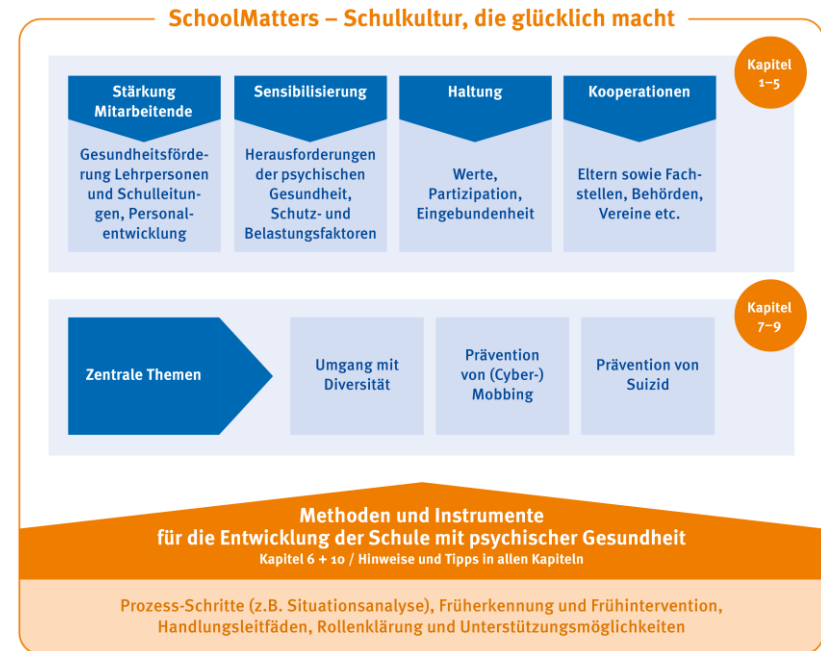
SchoolMatters – Schulkultur, die glücklich macht

Kapitel 1–5

Stärkung Mitarbeitende

Gesundheitsförderung Lehrpersonen und Schulleitungen, Personalentwicklung

Sensibilisierung

Herausforderungen der psychischen Gesundheit, Schutz- und Belastungsfaktoren

Haltung

Werte, Partizipation, Eingebundenheit

Kooperationen

Eltern sowie Fachstellen, Behörden, Vereine etc.

Kapitel 7–9

Zentrale Themen

Umgang mit Diversität

Prävention von (Cyber-) Mobbing

Prävention von Suizid

Methoden und Instrumente für die Entwicklung der Schule mit psychischer Gesundheit

Kapitel 6 + 10 / Hinweise und Tipps in allen Kapiteln

Prozess-Schritte (z.B. Situationsanalyse), Früherkennung und Frühintervention, Handlungsleitfäden, Rollenklärung und Unterstützungsmöglichkeiten